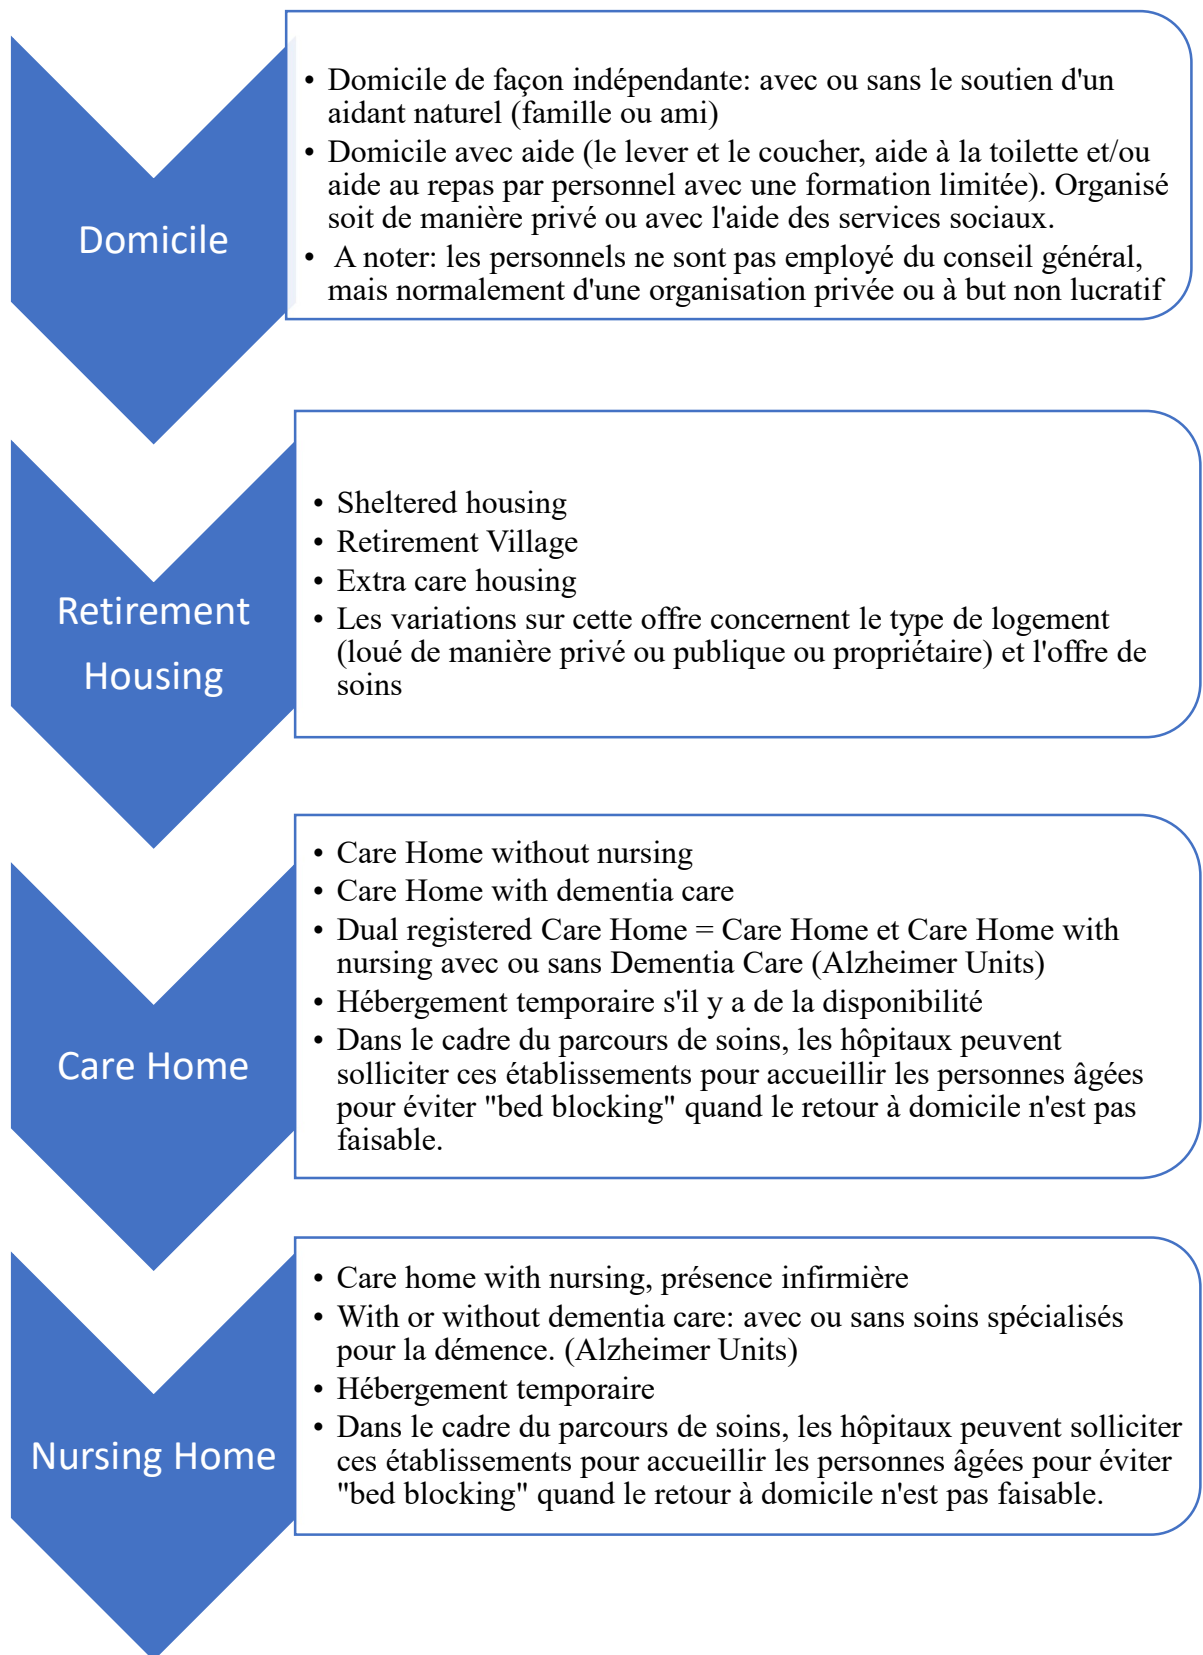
Domicile

- Domicile de façon indépendante: avec ou sans le soutien d'un aidant naturel (famille ou ami)
- Domicile avec aide (le lever et le coucher, aide à la toilette et/ou aide au repas par personnel avec une formation limitée). Organisé soit de manière privé ou avec l'aide des services sociaux.
- A noter: les personnels ne sont pas employé du conseil général, mais normalement d'une organisation privée ou à but non lucratif

Retirement Housing

- Sheltered housing
- Retirement Village
- Extra care housing
- Les variations sur cette offre concernent le type de logement (loué de manière privé ou publique ou propriétaire) et l'offre de soins

Care Home

- Care Home without nursing
- Care Home with dementia care
- Dual registered Care Home = Care Home et Care Home with nursing avec ou sans Dementia Care (Alzheimer Units)
- Hébergement temporaire s'il y a de la disponibilité
- Dans le cadre du parcours de soins, les hôpitaux peuvent solliciter ces établissements pour accueillir les personnes âgées pour éviter "bed blocking" quand le retour à domicile n'est pas faisable.

Nursing Home

- Care home with nursing, présence infirmière
- With or without dementia care: avec ou sans soins spécialisés pour la démence. (Alzheimer Units)
- Hébergement temporaire
- Dans le cadre du parcours de soins, les hôpitaux peuvent solliciter ces établissements pour accueillir les personnes âgées pour éviter "bed blocking" quand le retour à domicile n'est pas faisable.